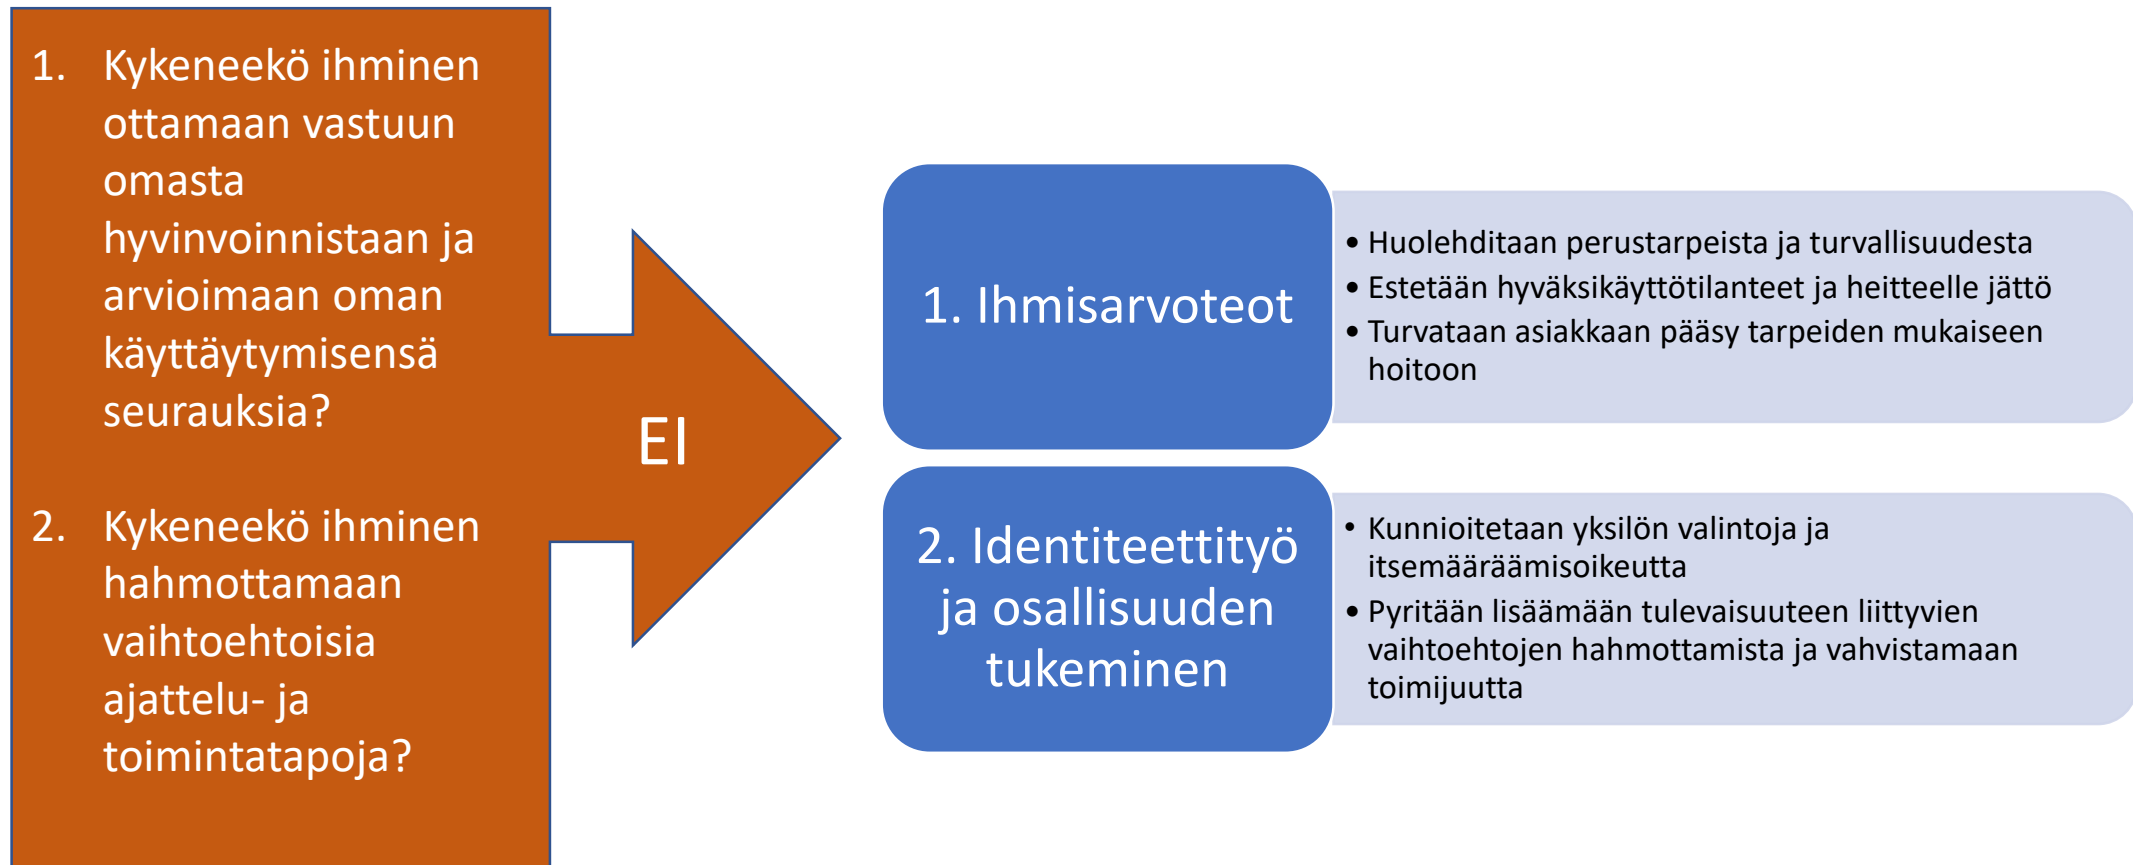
1. Kykeneekö ihminen ottamaan vastuun omasta hyvinvoinnistaan ja arvioimaan oman käyttäytymisensä seurauksia?

2. Kykeneekö ihminen hahmottamaan vaihtoehtoisia ajattelu- ja toimintatapoja?

EI

1. Ihmisarvoteot

• Huolehditaan perustarpeista ja turvallisuudesta
• Estetään hyväksikäyttötilanteet ja heitteelle jättö
• Turvataan asiakkaan pääsy tarpeiden mukaiseen hoitoon

2. Identiteettityö ja osallisuuden tukeminen

• Kunnioitetaan yksilön valintoja ja itsemääräämisoikeutta
• Pyritään lisäämään tulevaisuuteen liittyvien vaihtoehtojen hahmottamista ja vahvistamaan toimijuutta